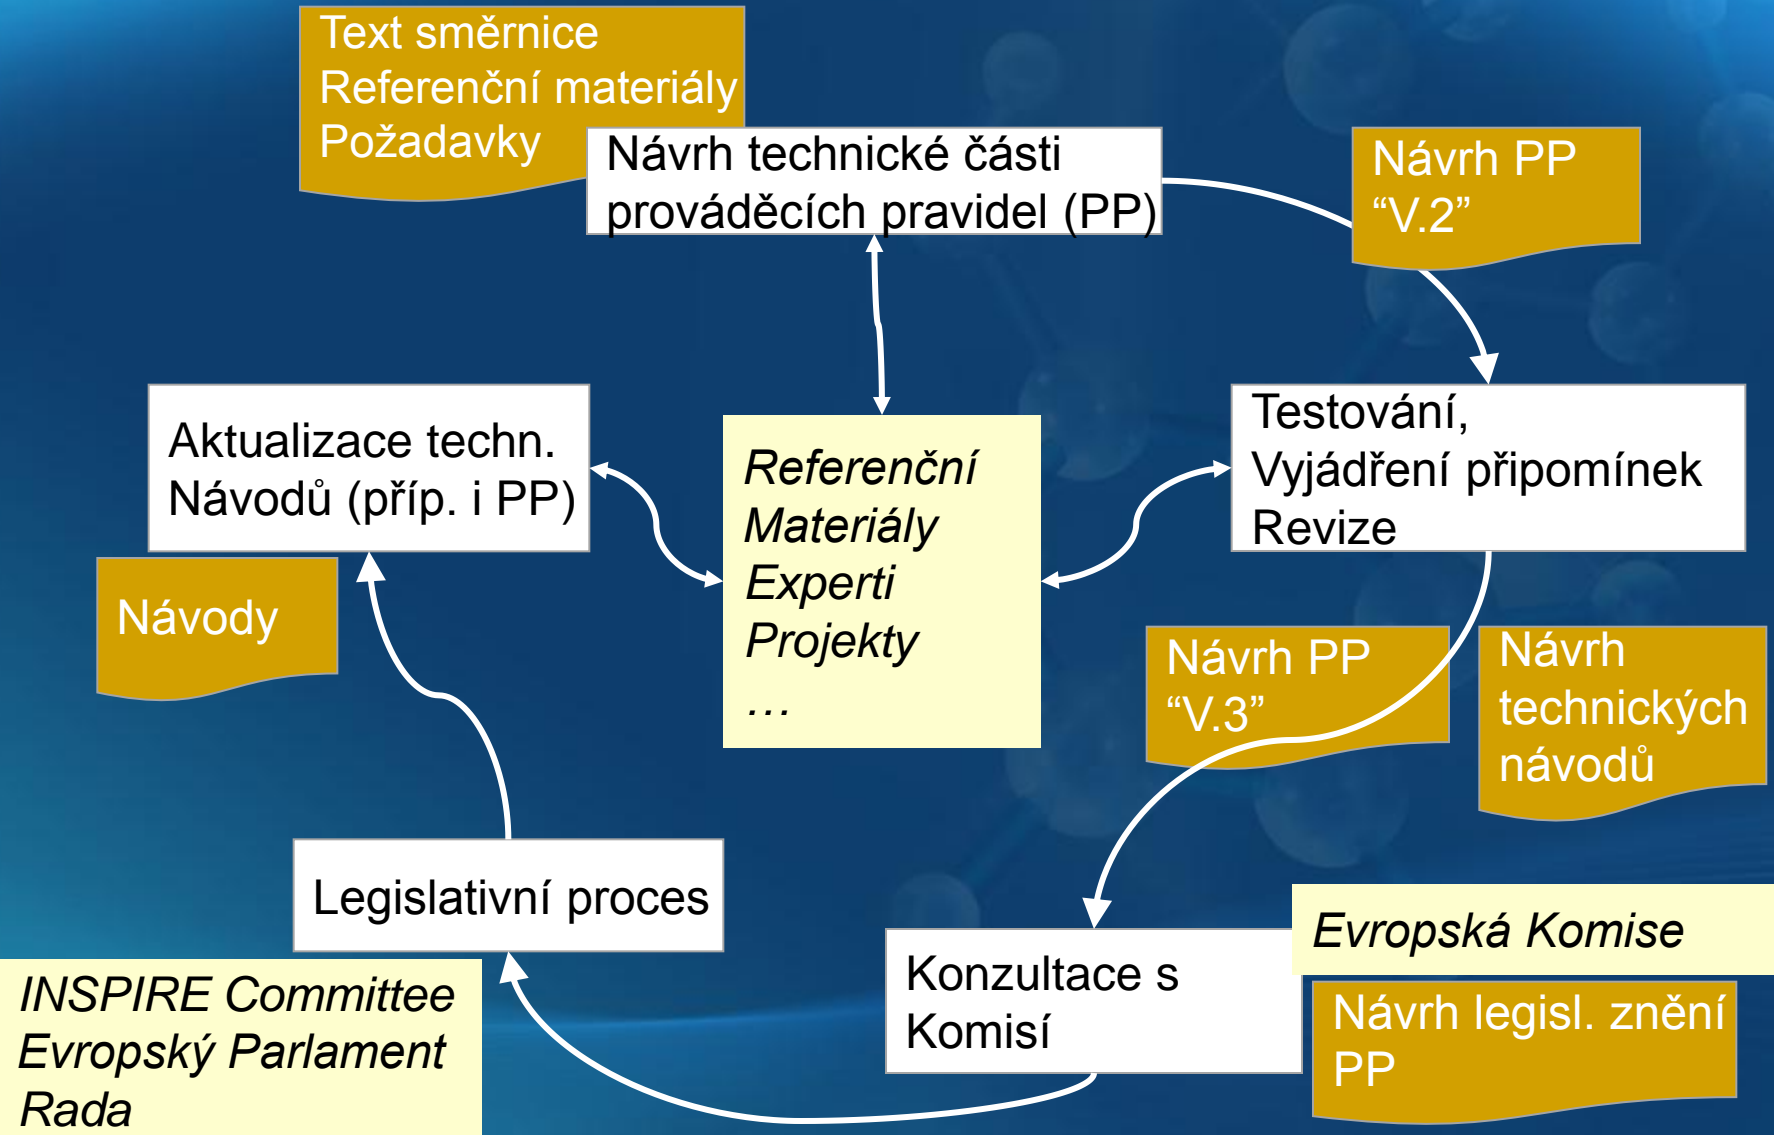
Text směrnice
Referenční materiály
Požadavky

Návrh technické části prováděcích pravidel (PP)

Návrh PP
“V.2”

Aktualizace techn. Návodů (příp. i PP)

Referenční
Materiály
Experti
Projekty
…

Testování,
Vyjádření připomínek
Revize

Návody

Návrh PP
“V.3”

Návrh technických návodů

Legislativní proces

Evropská Komise

Konzultace s Komisí

Návrh legisl. znění PP

INSPIRE Committee
Evropský Parlament
Rada